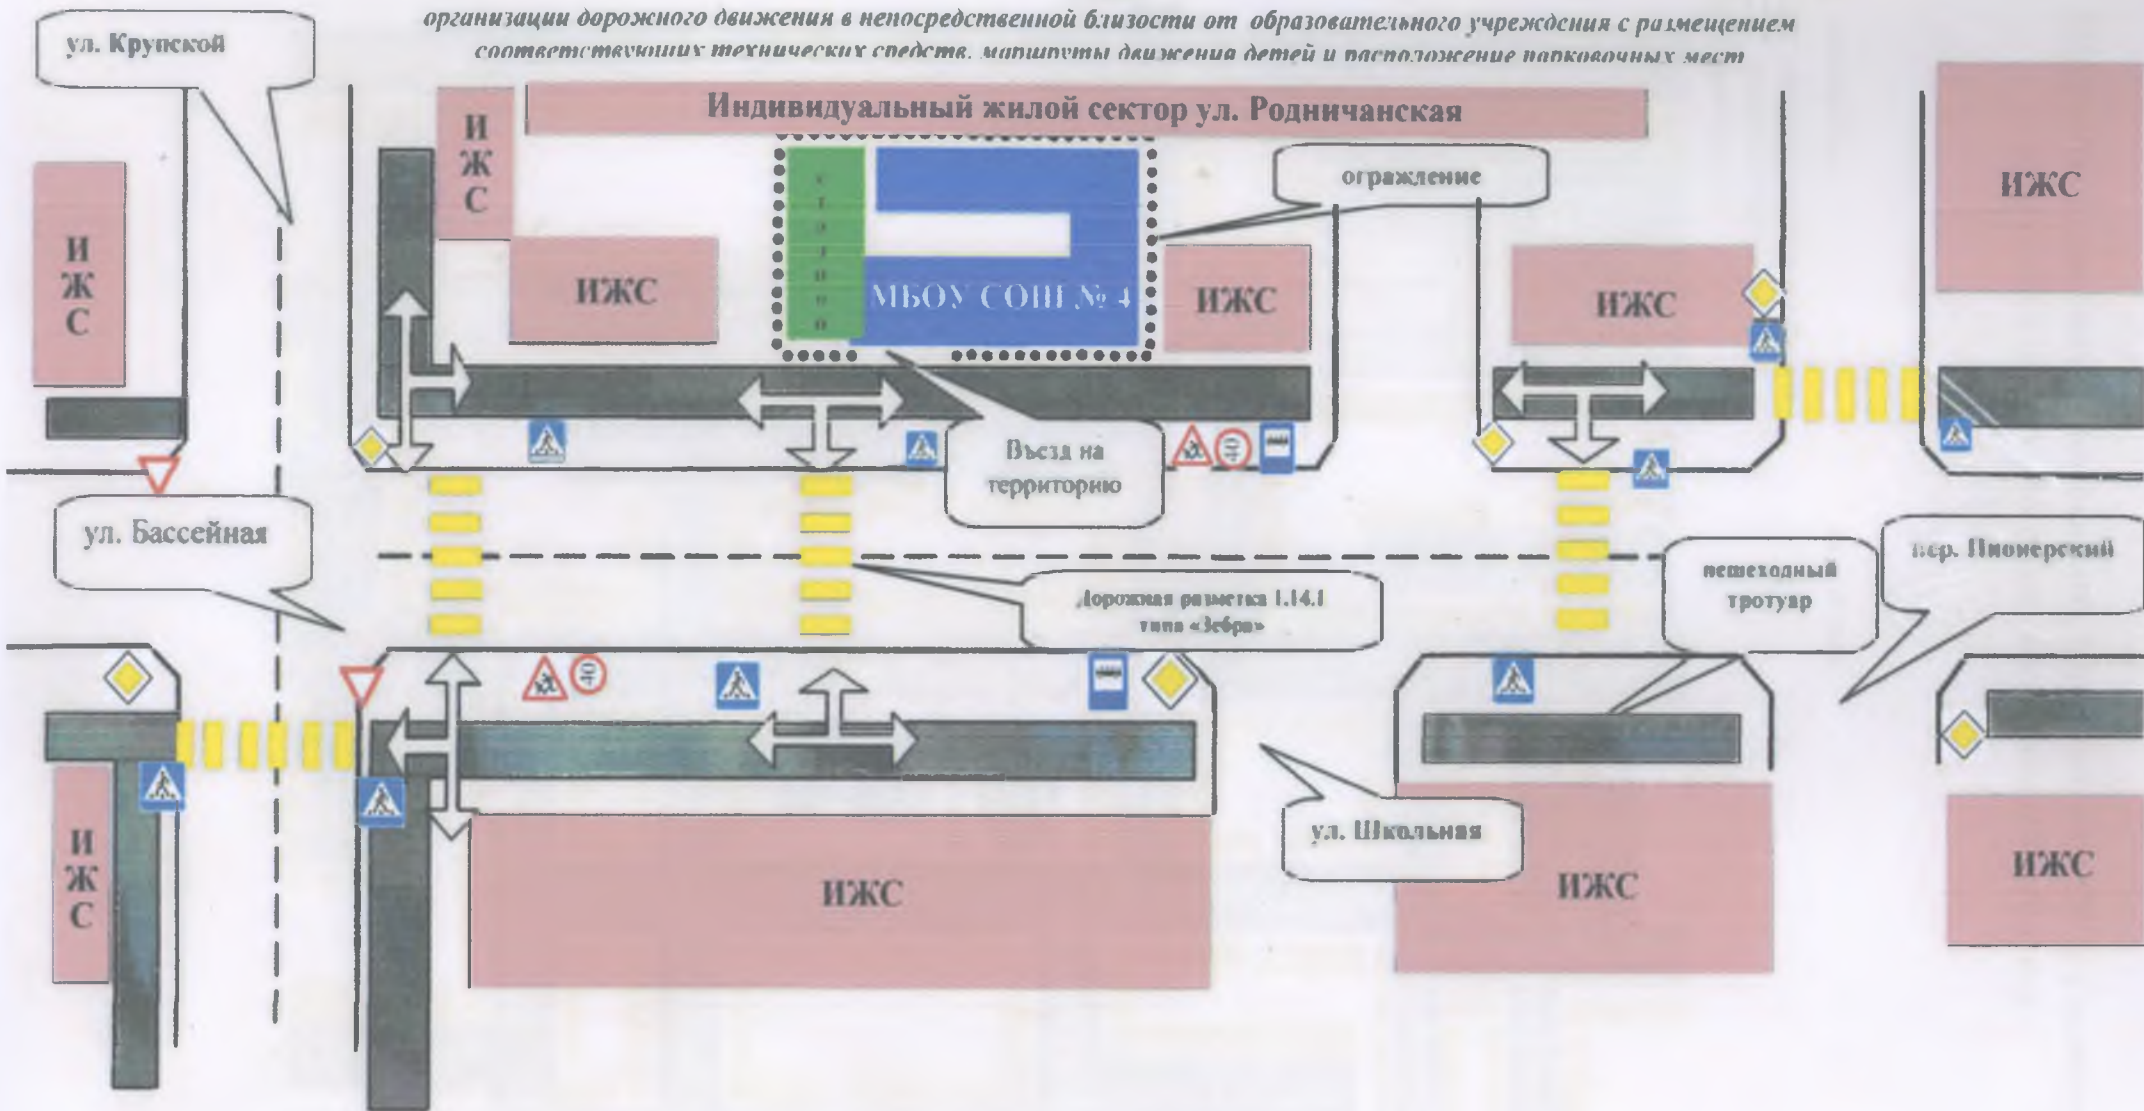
организации дорожного движения в непосредственной близости от образовательного учреждения с размещением соответствующих технических средств, маршруты движения детей и расположение парковочных мест

ул. Крупской

Индивидуальный жилой сектор ул. Родничанская

И
Ж
С

И
Ж
С

ИЖС

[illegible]

МБОУ СОШ № 4

ИЖС

ограждение

ИЖС

ИЖС

Въезд на территорию

ул. Бассейная

Дорожная разметка 1.14.1 типа «Зебра»

пешеходный тротуар

пер. Пионерский

И
Ж
С

ИЖС

ул. Школьная

ИЖС

ИЖС